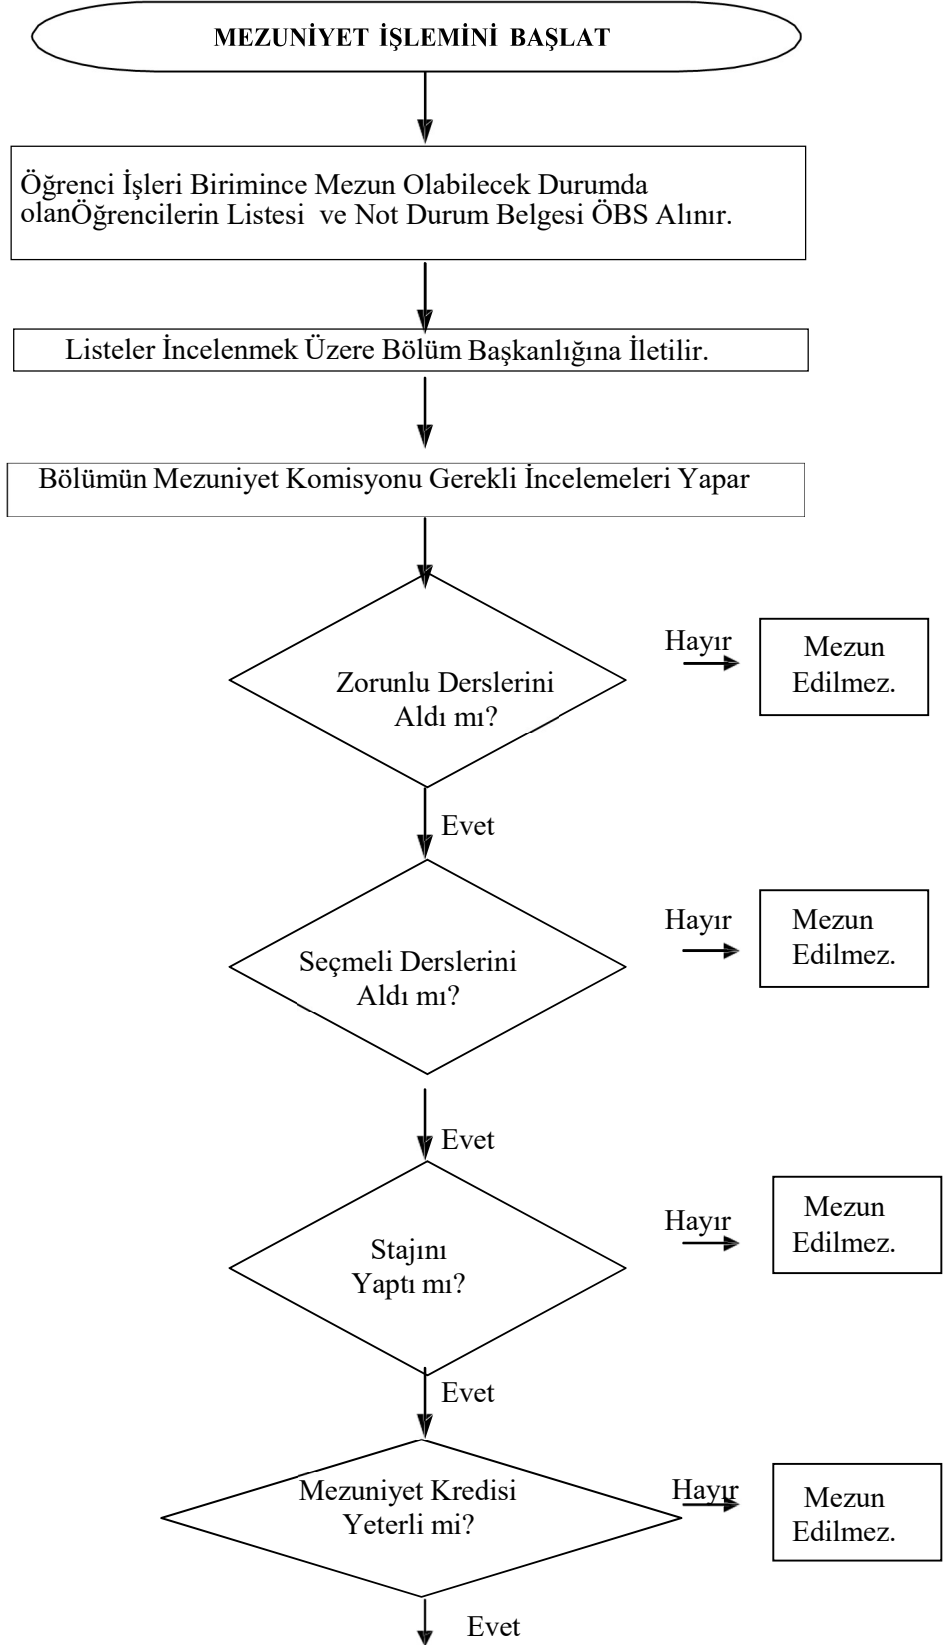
MEZUNİYET İŞLEMİNİ BAŞLAT

Öğrenci İşleri Birimince Mezun Olabilecek Durumda olanÖğrencilerin Listesi ve Not Durum Belgesi ÖBS Alınır.

Listeler İncelenmek Üzere Bölüm Başkanlığına İletilir.

Bölümün Mezuniyet Komisyonu Gerekli İncelemeleri Yapar

Zorunlu Derslerini Aldı mı?

Hayır

Mezun Edilmez.

Evet

Seçmeli Derslerini Aldı mı?

Hayır

Mezun Edilmez.

Evet

Stajını Yaptı mı?

Hayır

Mezun Edilmez.

Evet

Mezuniyet Kredisi Yeterli mi?

Hayır

Mezun Edilmez.

Evet